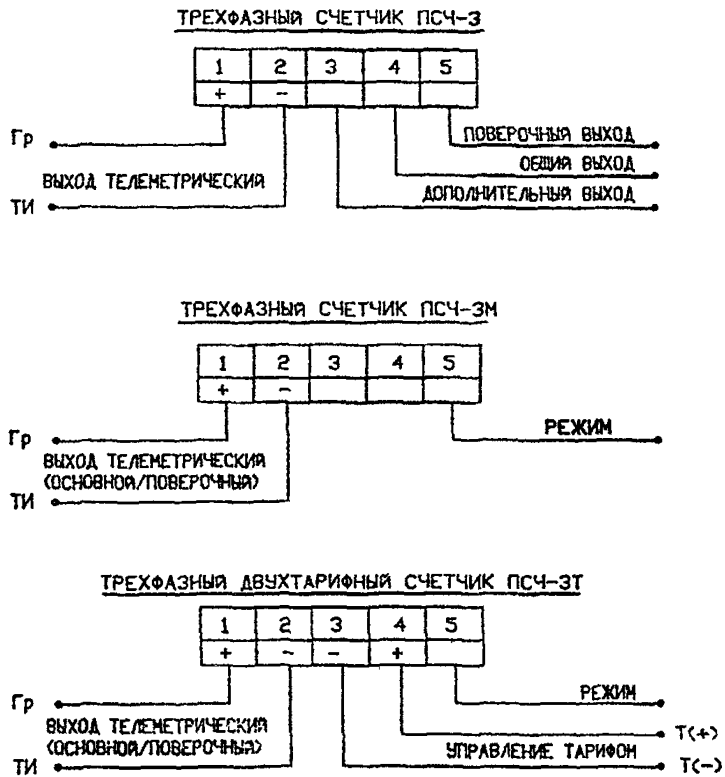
ТРЕХФАЗНЫЙ СЧЕТЧИК ПСЧ-3

| 1 | 2 | 3 | 4 | 5 |
|---|---|---|---|---|
| + | – | | | |

Гр

ВЫХОД ТЕЛЕМЕТРИЧЕСКИЙ

ТИ

ПОВЕРОЧНЫЙ ВЫХОД

ОБЩИЙ ВЫХОД

ДОПОЛНИТЕЛЬНЫЙ ВЫХОД

ТРЕХФАЗНЫЙ СЧЕТЧИК ПСЧ-3М

| 1 | 2 | 3 | 4 | 5 |
|---|---|---|---|---|
| + | – | | | |

Гр

ВЫХОД ТЕЛЕМЕТРИЧЕСКИЙ (ОСНОВНОЙ/ПОВЕРОЧНЫЙ)

ТИ

РЕЖИМ

ТРЕХФАЗНЫЙ ДВУХТАРИФНЫЙ СЧЕТЧИК ПСЧ-3Т

| 1 | 2 | 3 | 4 | 5 |
|---|---|---|---|---|
| + | – | – | + | |

Гр

ВЫХОД ТЕЛЕМЕТРИЧЕСКИЙ (ОСНОВНОЙ/ПОВЕРОЧНЫЙ)

ТИ

РЕЖИМ

Т(+)

УПРАВЛЕНИЕ ТАРИФОМ

Т(–)